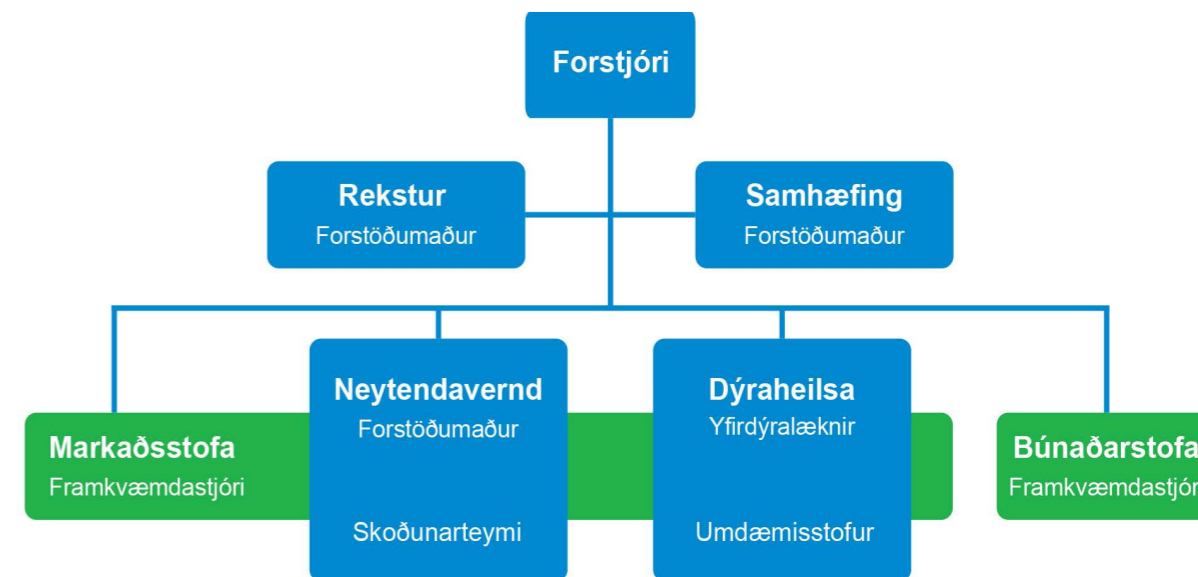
Forstjóri

Rekstur
Forstöðumaður

Samhæfing
Forstöðumaður

Markaðsstofa
Framkvæmdastjóri

Neytendavernd
Forstöðumaður

Skoðunarteymi

Dýraheilsa
Yfirdýralæknir

Umdæmisstofur

Búnaðarstofa
Framkvæmdastjór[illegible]